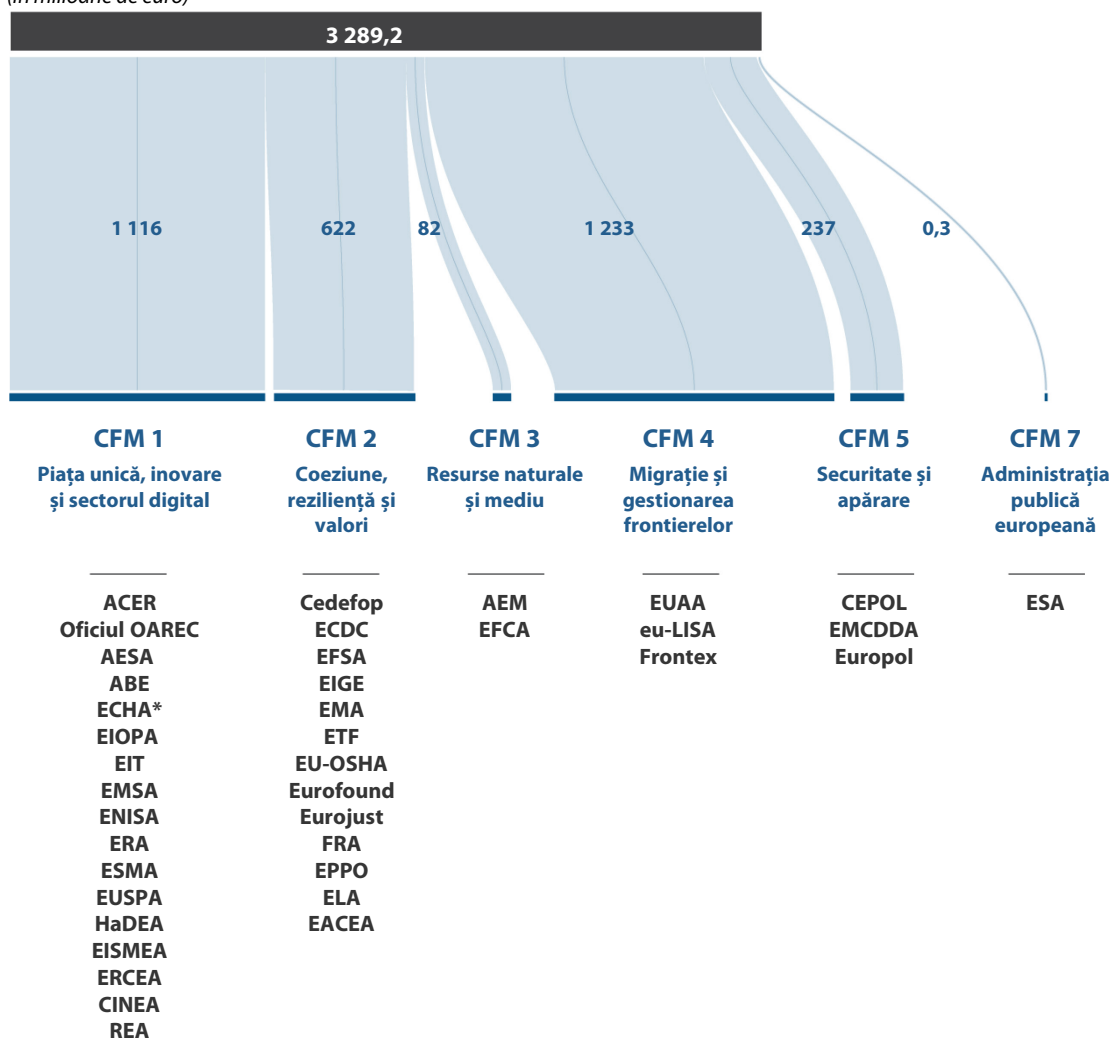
(în milioane de euro)

3 289,2

1 116
622
82
1 233
237
0,3

CFM 1
Piața unică, inovare și sectorul digital

ACER
Oficiul OAREC
AESA
ABE
ECHA*
EIOPA
EIT
EMSA
ENISA
ERA
ESMA
EUSPA
HaDEA
EISMEA
ERCEA
CINEA
REA

CFM 2
Coeziune, reziliență și valori

Cedefop
ECDC
EFSA
EIGE
EMA
ETF
EU-OSHA
Eurofound
Eurojust
FRA
EPPO
ELA
EACEA

CFM 3
Resurse naturale și mediu

AEM
EFCA

CFM 4
Migrație și gestionarea frontierelor

EUAA
eu-LISA
Frontex

CFM 5
Securitate și apărare

CEPOL
EMCDDA
Europol

CFM 7
Administrația publică europeană

ESA